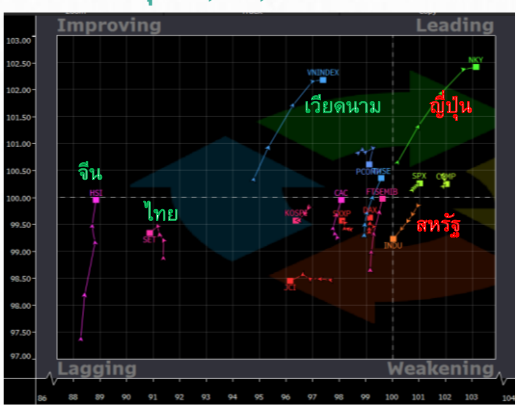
Improving

Leading

Lagging

Weakening

103.00
102.50
102.00
101.50
101.00
100.50
100.00
99.50
99.00
98.50
98.00
97.50
97.00

86
87
88
89
90
91
92
93
94
95
96
97
98
99
100
101
102
103
104

VNINDEX
เวียดนาม
NKY
ญี่ปุ่น
จีน
HSI
ไทย
SET
PCOMP
TWSE
SPX
COMP
CAC
FTSEMIB
KOSPI
SXXP
DAX
INDU
สหรัฐ
JCI